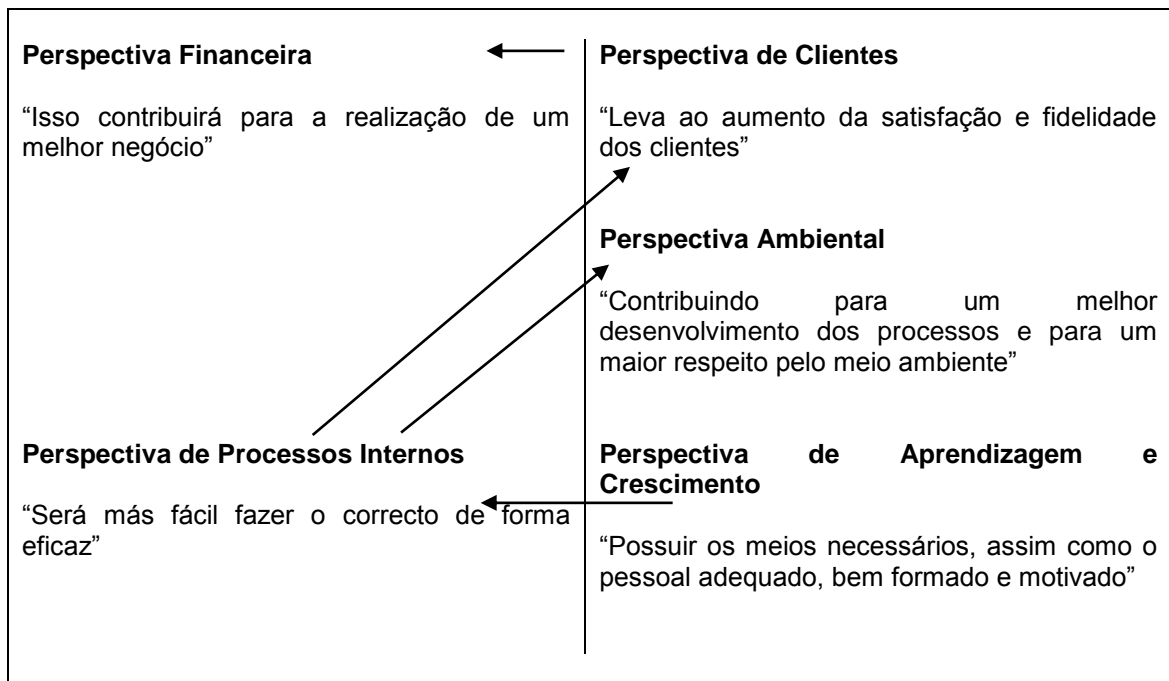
Perspectiva Financeira

"Isso contribuirá para a realização de um melhor negócio"

Perspectiva de Clientes

"Leva ao aumento da satisfação e fidelidade dos clientes"

Perspectiva Ambiental

"Contribuindo para um melhor desenvolvimento dos processos e para um maior respeito pelo meio ambiente"

Perspectiva de Processos Internos

"Será más fácil fazer o correcto de forma eficaz"

Perspectiva de Aprendizagem e Crescimento

"Possuir os meios necessários, assim como o pessoal adequado, bem formado e motivado"